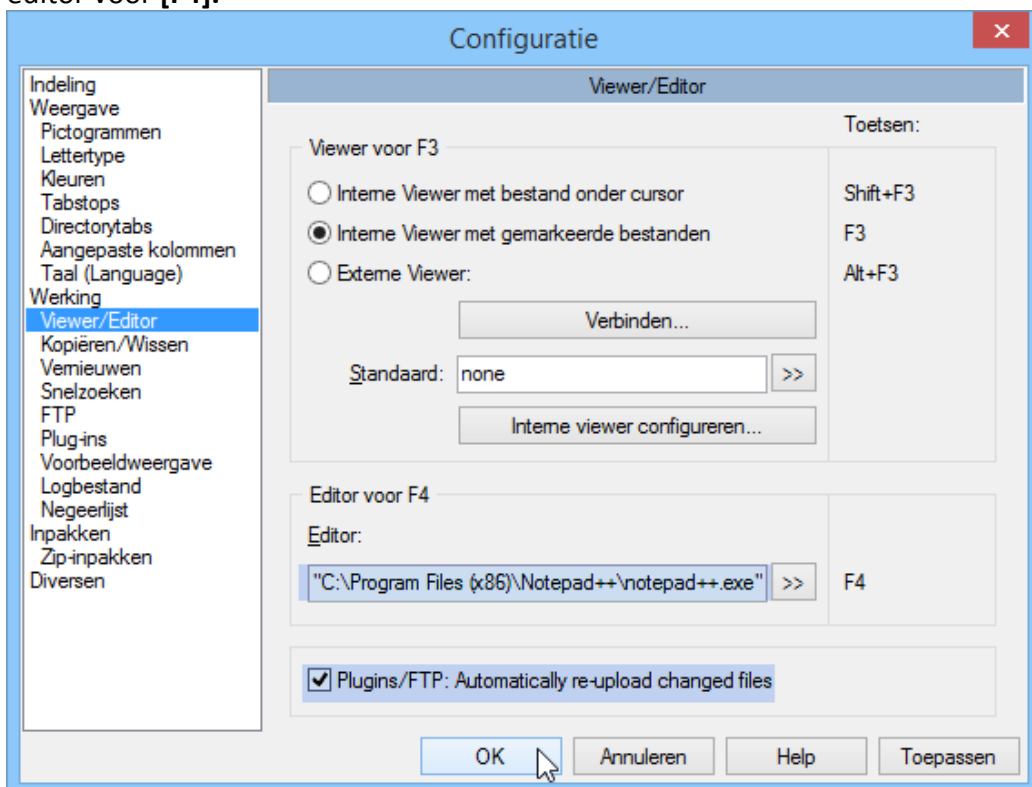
editor voor [F4].

Configuratie

Indeling
Weergave
Pictogrammen
Lettertype
Kleuren
Tabstops
Directorytabs
Aangepaste kolommen
Taal (Language)
Werking
Viewer/Editor
Kopiëren/Wissen
Vernieuwen
Snelzoeken
FTP
Plug-ins
Voorbeeldweergave
Logbestand
Negeerlijst
Inpakken
Zip-inpakken
Diversen

Viewer/Editor

Toetsen:

Viewer voor F3

Interne Viewer met bestand onder cursor Shift+F3

Interne Viewer met gemarkeerde bestanden F3

Externe Viewer: Alt+F3

Verbinden...

Standaard: none >>

Interne viewer configureren...

Editor voor F4

Editor:

"C:\Program Files (x86)\Notepad++\notepad++.exe" >> F4

Plugins/FTP: Automatically re-upload changed files

OK Annuleren Help Toepassen